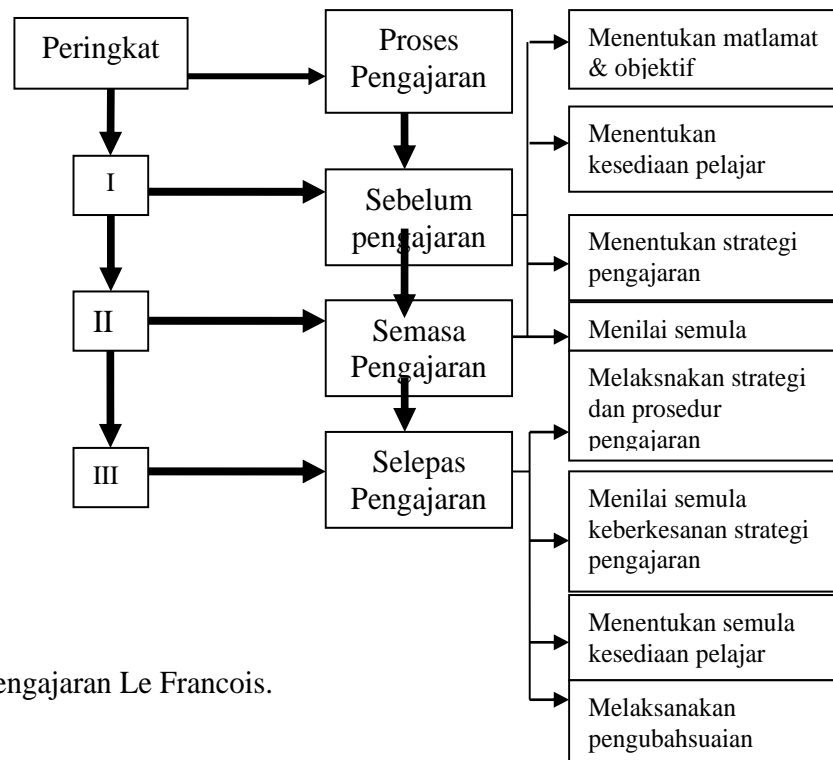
Peringkat

Proses Pengajaran

I

Sebelum pengajaran

II

Semasa Pengajaran

III

Selepas Pengajaran

Menentukan matlamat & objektif

Menentukan kesediaan pelajar

Menentukan strategi pengajaran

Menilai semula

Melaksnakan strategi dan prosedur pengajaran

Menilai semula keberkesanan strategi pengajaran

Menentukan semula kesediaan pelajar

Melaksanakan pengubahsuaian

engajaran Le Francois.